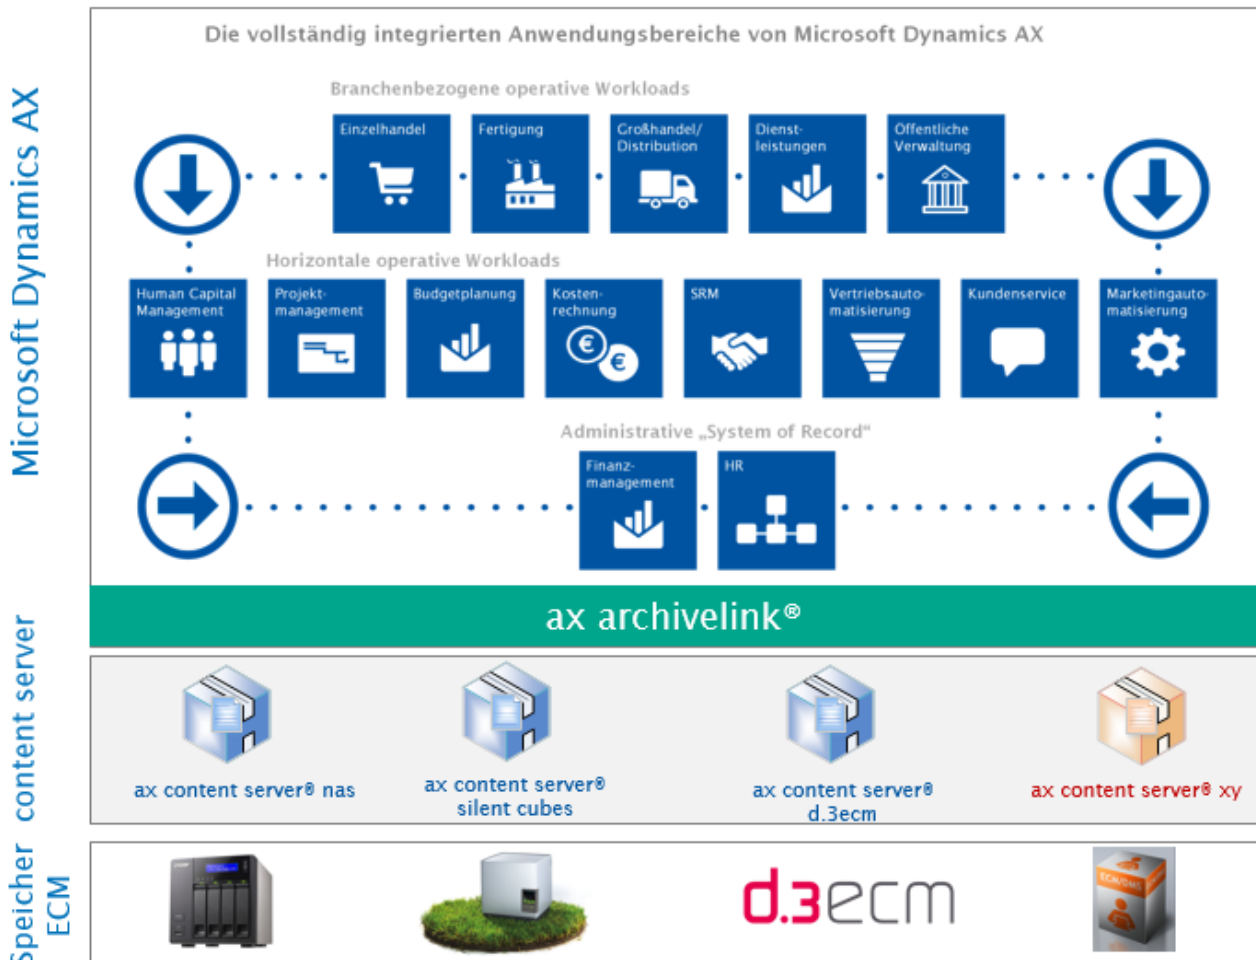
Microsoft Dynamics AX

Die vollständig integrierten Anwendungsbereiche von Microsoft Dynamics AX

Branchenbezogene operative Workloads

Einzelhandel

Fertigung

Großhandel/ Distribution

Dienstleistungen

Öffentliche Verwaltung

Horizontale operative Workloads

Human Capital Management

Projektmanagement

Budgetplanung

Kostenrechnung

SRM

Vertriebsautomatisierung

Kundenservice

Marketingautomatisierung

Administrative „System of Record"

Finanzmanagement

HR

ax archivelink®

content server

ax content server® nas

ax content server® silent cubes

ax content server® d.3ecm

ax content server® xy

Speicher ECM

d.3ecm